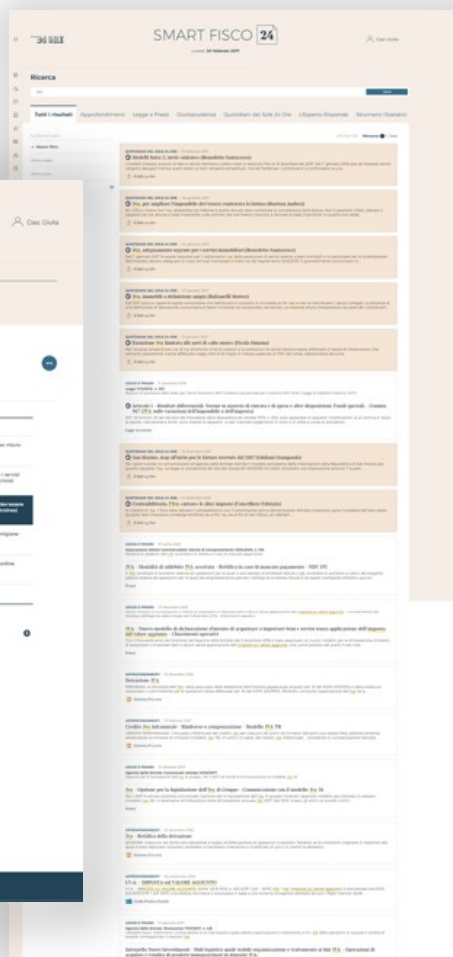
24 ORE

SMART FISCO 24

Lunedì 20 febbraio 2017

Ciao Giulia

Ricerca

Tutti i risultati

Approfondimenti

Legge e Prassi

Giurisprudenza

Quotidiani del Sole 24 Ore

L'Esperto Risponde

Strumenti Operativi

Modelli Intra 2: invio entro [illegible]

Iva, per ampliare l'imponibile del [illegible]

Iva, adempimenti separati per i servizi immobiliari

Iva, immobili e definizione: ampia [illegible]

Esenzione Iva limitata alle navi di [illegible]

Ciao Giulia

Iva - Modalità di addebito IVA assolta - Rettifica in caso di mancato pagamento - NDC IVI

Iva - Nuovo modello di dichiarazione d'intento di acquistare o importare beni e servizi senza applicazione dell'imposta sul valore aggiunto - Chiarimenti operativi

Detrazione IVA

Credito Iva infrannuale - Rimborso e compensazione - Modello IVA TR

Iva - Opzione per la liquidazione dell'Iva di Gruppo - Comunicazione con il modello Iva 26

Iva - Rettifica della detrazione

I.V.A. - IMPOSTA sul VALORE AGGIUNTO